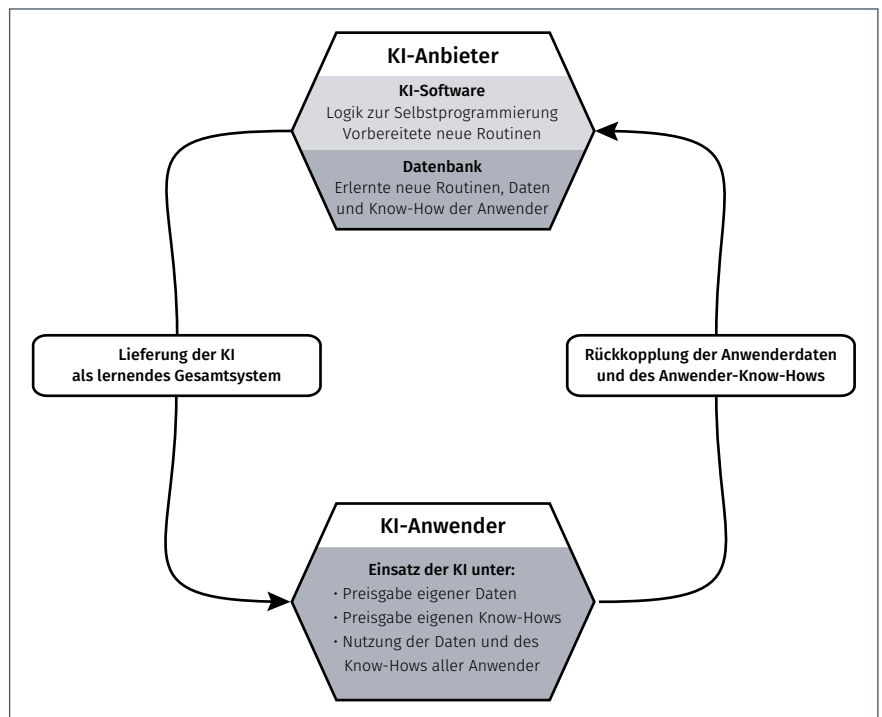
KI-Anbieter

KI-Software
Logik zur Selbstprogrammierung
Vorbereitete neue Routinen

Datenbank
Erlernte neue Routinen, Daten und Know-How der Anwender

Lieferung der KI als lernendes Gesamtsystem

Rückkopplung der Anwenderdaten und des Anwender-Know-Hows

KI-Anwender

Einsatz der KI unter:
· Preisgabe eigener Daten
· Preisgabe eigenen Know-Hows
· Nutzung der Daten und des Know-Hows aller Anwender